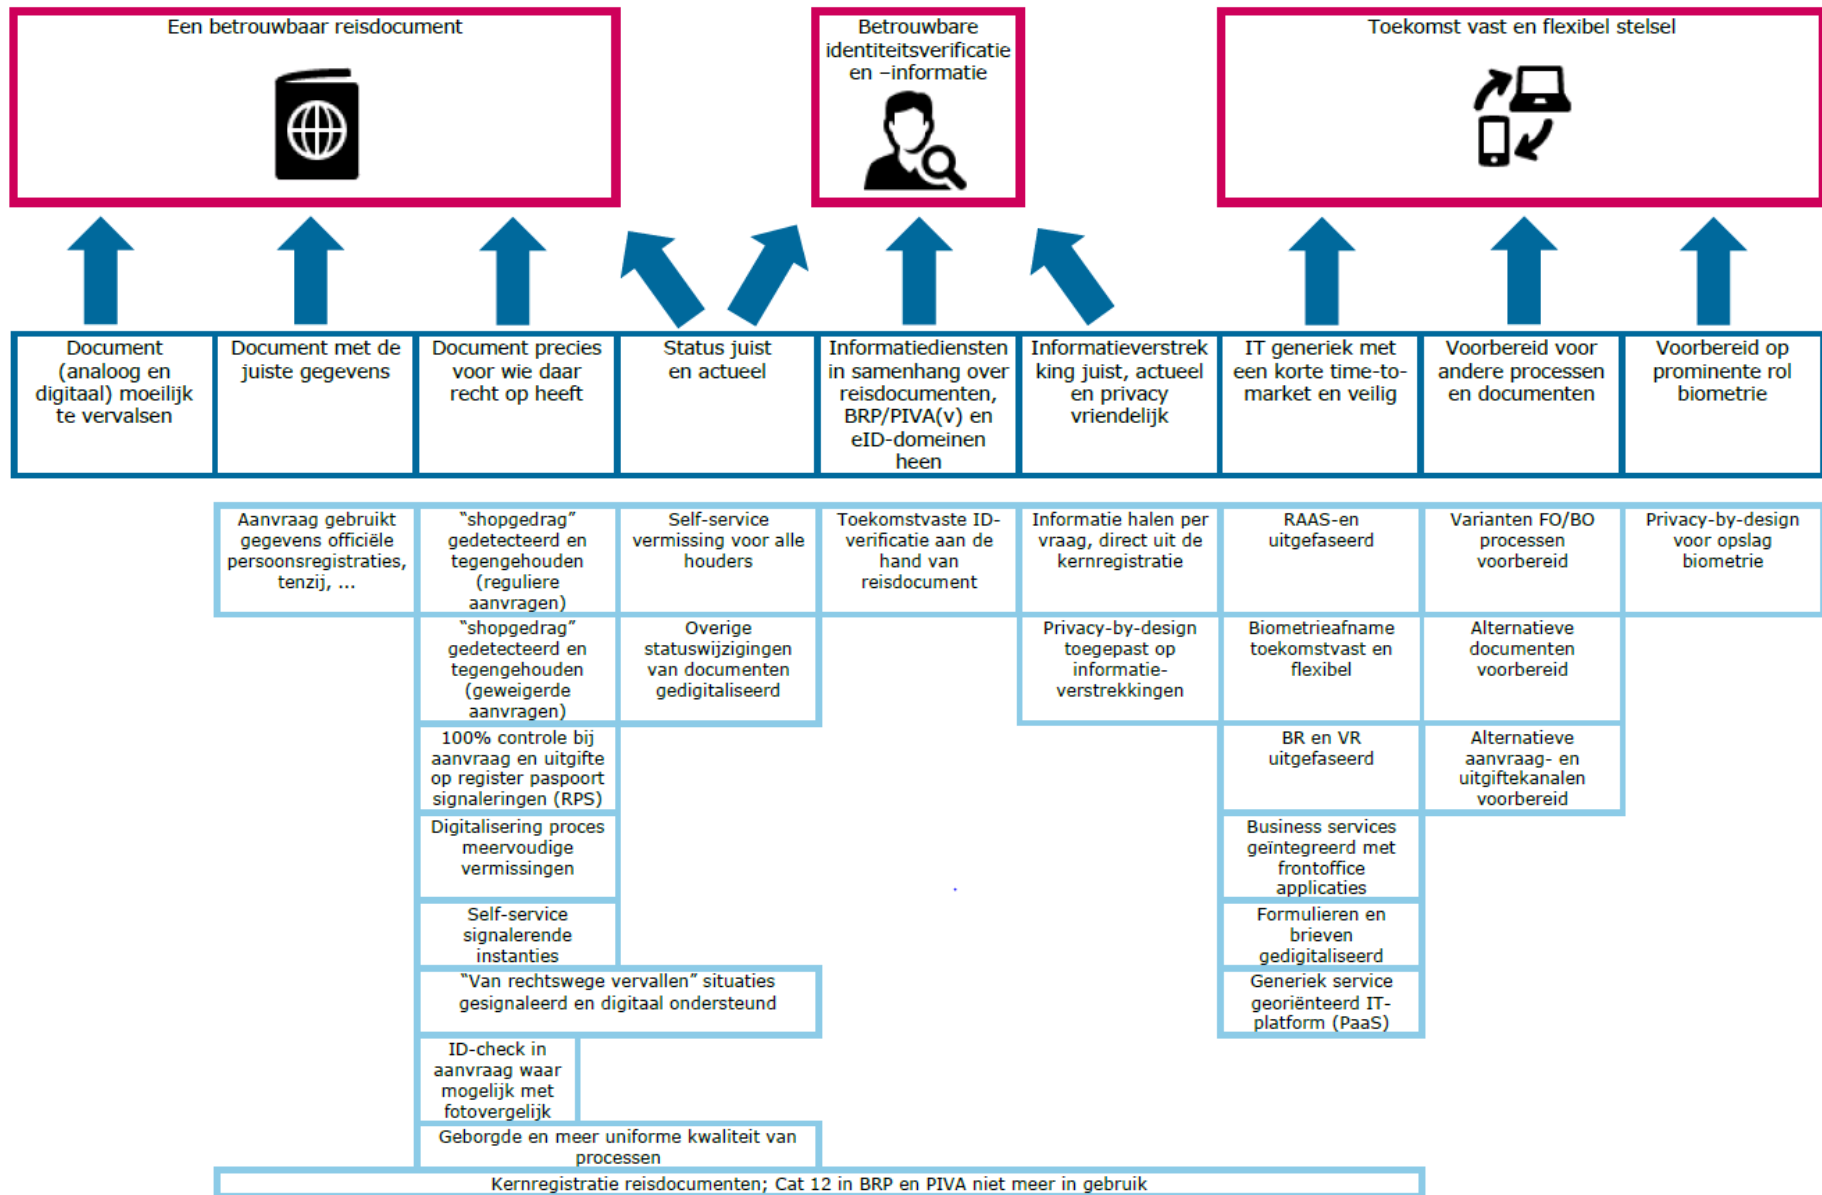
Een betrouwbaar reisdocument

Betrouwbare identiteitsverificatie en –informatie

Toekomst vast en flexibel stelsel

Document (analoog en digitaal) moeilijk te vervalsen

Document met de juiste gegevens

Document precies voor wie daar recht op heeft

Status juist en actueel

Informatiediensten in samenhang over reisdocumenten, BRP/PIVA(v) en eID-domeinen heen

Informatieverstrekking juist, actueel en privacy vriendelijk

IT generiek met een korte time-to-market en veilig

Voorbereid voor andere processen en documenten

Voorbereid op prominente rol biometrie

Aanvraag gebruikt gegevens officiële persoonsregistraties, tenzij, ...

"shopgedrag" gedetecteerd en tegengehouden (reguliere aanvragen)

Self-service vermissing voor alle houders

Toekomstvaste ID-verificatie aan de hand van reisdocument

Informatie halen per vraag, direct uit de kernregistratie

RAAS-en uitgefaseerd

Varianten FO/BO processen voorbereid

Privacy-by-design voor opslag biometrie

"shopgedrag" gedetecteerd en tegengehouden (geweigerde aanvragen)

Overige statuswijzigingen van documenten gedigitaliseerd

Privacy-by-design toegepast op informatie-verstrekkingen

Biometrieafname toekomstvast en flexibel

Alternatieve documenten voorbereid

100% controle bij aanvraag en uitgifte op register paspoort signaleringen (RPS)

BR en VR uitgefaseerd

Alternatieve aanvraag- en uitgiftekanalen voorbereid

Digitalisering proces meervoudige vermissingen

Business services geïntegreerd met frontoffice applicaties

Self-service signalerende instanties

Formulieren en brieven gedigitaliseerd

"Van rechtswege vervallen" situaties gesignaleerd en digitaal ondersteund

Generiek service georiënteerd IT-platform (PaaS)

ID-check in aanvraag waar mogelijk met fotovergelijk

Geborgde en meer uniforme kwaliteit van processen

Kernregistratie reisdocumenten; Cat 12 in BRP en PIVA niet meer in gebruik